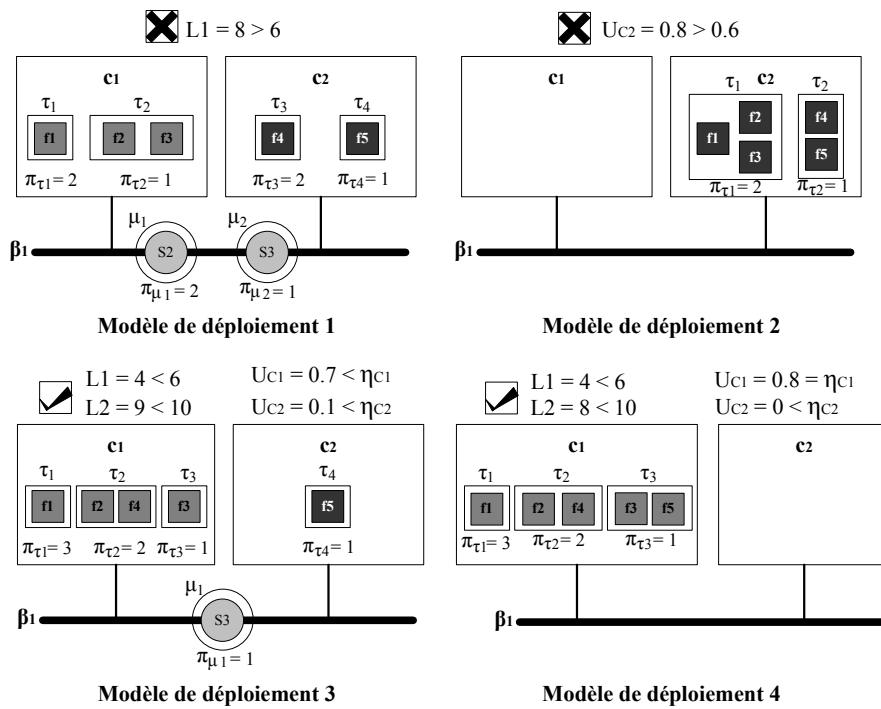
$L1 = 8 > 6$

c1

$\tau_1$ $\tau_2$

f1 f2 f3

$\pi_{\tau 1} = 2$ $\pi_{\tau 2} = 1$

c2

$\tau_3$ $\tau_4$

f4 f5

$\pi_{\tau 3} = 2$ $\pi_{\tau 4} = 1$

$\mu_1$ $\mu_2$

β1

S2 S3

$\pi_{\mu 1} = 2$ $\pi_{\mu 2} = 1$

Modèle de déploiement 1

$U_{C2} = 0.8 > 0.6$

c1

c2

$\tau_1$ $\tau_2$

f1 f2 f3 f4 f5

$\pi_{\tau 1} = 2$ $\pi_{\tau 2} = 1$

β1

Modèle de déploiement 2

$L1 = 4 < 6$
$L2 = 9 < 10$

$U_{C1} = 0.7 < \eta_{C1}$
$U_{C2} = 0.1 < \eta_{C2}$

c1

$\tau_1$ $\tau_2$ $\tau_3$

f1 f2 f4 f3

$\pi_{\tau 1} = 3$ $\pi_{\tau 2} = 2$ $\pi_{\tau 3} = 1$

c2

$\tau_4$

f5

$\pi_{\tau 4} = 1$

$\mu_1$

β1

S3

$\pi_{\mu 1} = 1$

Modèle de déploiement 3

$L1 = 4 < 6$
$L2 = 8 < 10$

$U_{C1} = 0.8 = \eta_{C1}$
$U_{C2} = 0 < \eta_{C2}$

c1

$\tau_1$ $\tau_2$ $\tau_3$

f1 f2 f4 f3 f5

$\pi_{\tau 1} = 3$ $\pi_{\tau 2} = 2$ $\pi_{\tau 3} = 1$

c2

β1

Modèle de déploiement 4